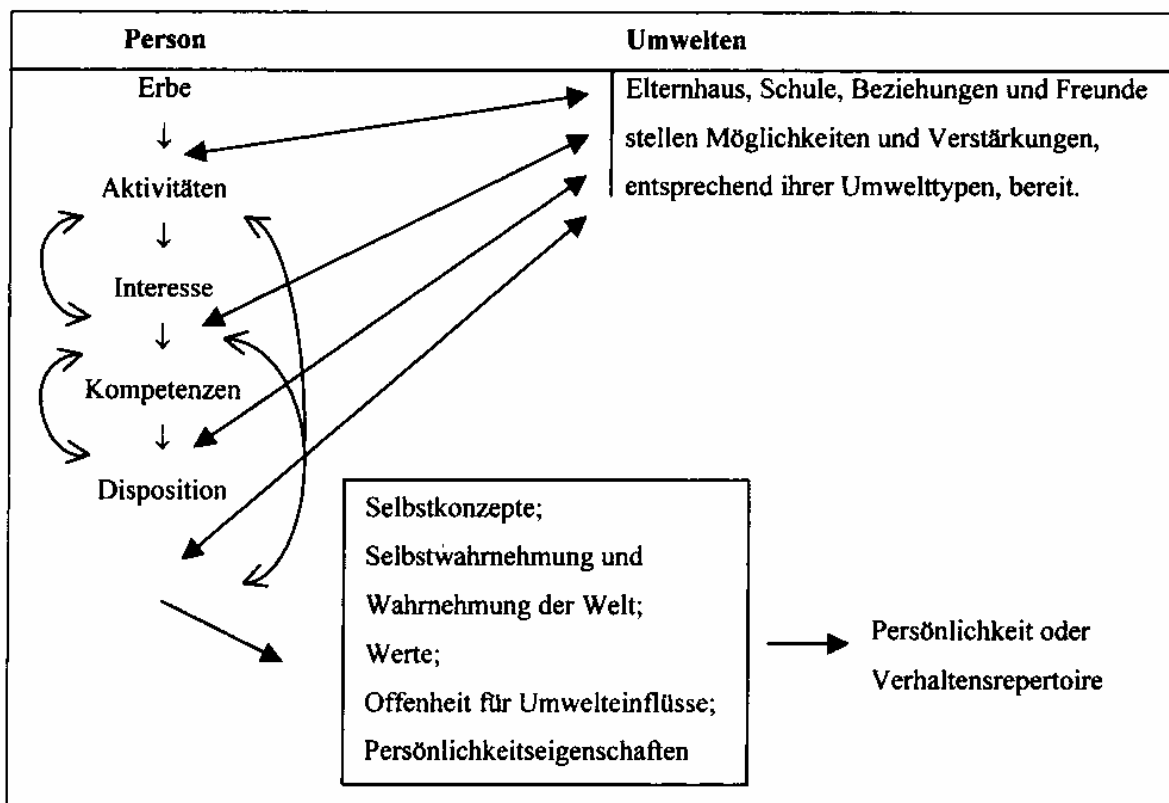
Person

Umwelten

Erbe

↓

Aktivitäten

↓

Interesse

↓

Kompetenzen

↓

Disposition

Elternhaus, Schule, Beziehungen und Freunde stellen Möglichkeiten und Verstärkungen, entsprechend ihrer Umwelttypen, bereit.

Selbstkonzepte;
Selbstwahrnehmung und Wahrnehmung der Welt;
Werte;
Offenheit für Umwelteinflüsse;
Persönlichkeitseigenschaften

Persönlichkeit oder Verhaltensrepertoire